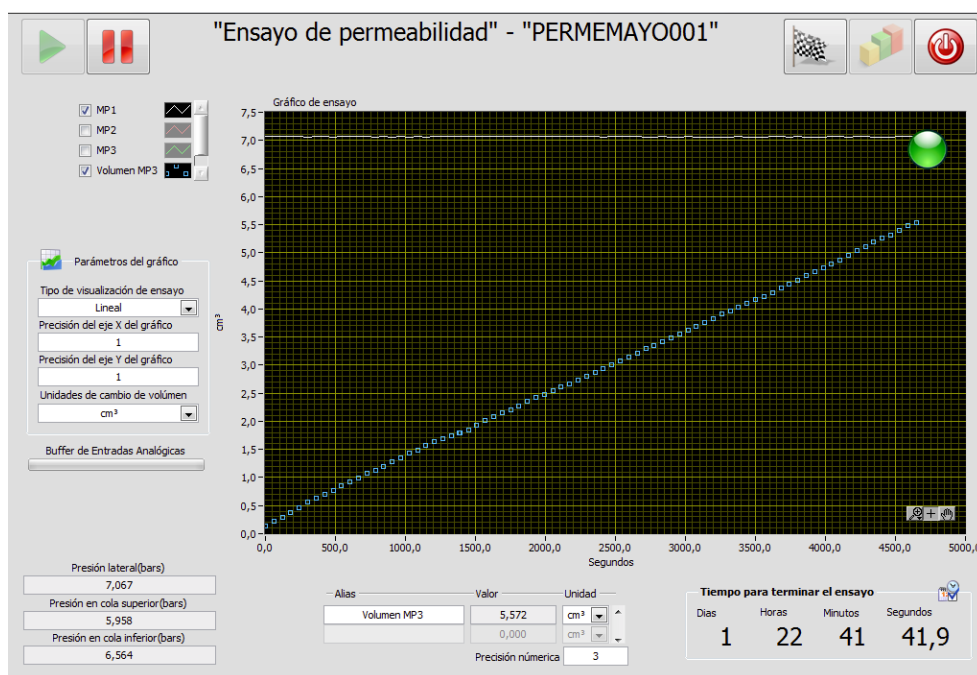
"Ensayo de permeabilidad" - "PERMEMAYO001"

MP1
MP2
MP3
Volumen MP3

Parámetros del gráfico
Tipo de visualización de ensayo
Lineal
Precisión del eje X del gráfico
1
Precisión del eje Y del gráfico
1
Unidades de cambio de volúmen
cm³

Buffer de Entradas Analógicas

Gráfico de ensayo

7,5
7,0
6,5
6,0
5,5
5,0
4,5
4,0
3,5
3,0
2,5
2,0
1,5
1,0
0,5
0,0

cm³

0,0 500,0 1000,0 1500,0 2000,0 2500,0 3000,0 3500,0 4000,0 4500,0 5000,0
Segundos

Presión lateral(bars)
7,067
Presión en cola superior(bars)
5,958
Presión en cola inferior(bars)
6,564

| Alias | Valor | Unidad |
|---|---|---|
| Volumen MP3 | 5,572 | cm³ |
| | 0,000 | cm³ |

Precisión numérica 3

Tiempo para terminar el ensayo

| Dias | Horas | Minutos | Segundos |
|---|---|---|---|
| 1 | 22 | 41 | 41,9 |